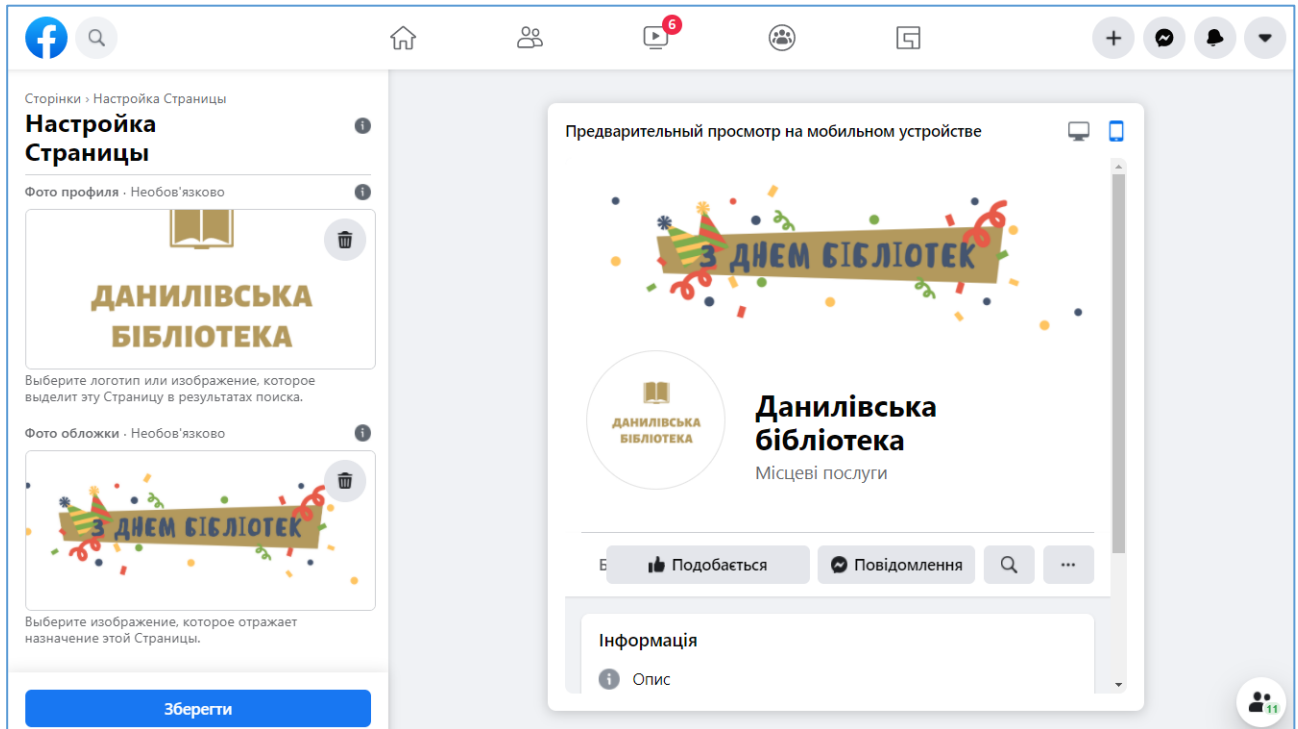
6

Сторінки › Настройка Страницы

Настройка Страницы

Фото профиля · Необов'язково

ДАНИЛІВСЬКА БІБЛІОТЕКА

Выберите логотип или изображение, которое выделит эту Страницу в результатах поиска.

Фото обложки · Необов'язково

З ДНЕМ БІБЛІОТЕК

Выберите изображение, которое отражает назначение этой Страницы.

Зберегти

Предварительный просмотр на мобильном устройстве

З ДНЕМ БІБЛІОТЕК

ДАНИЛІВСЬКА БІБЛІОТЕКА

Данилівська бібліотека

Місцеві послуги

Б

Подобається

Повідомлення

···

Інформація

Опис

11